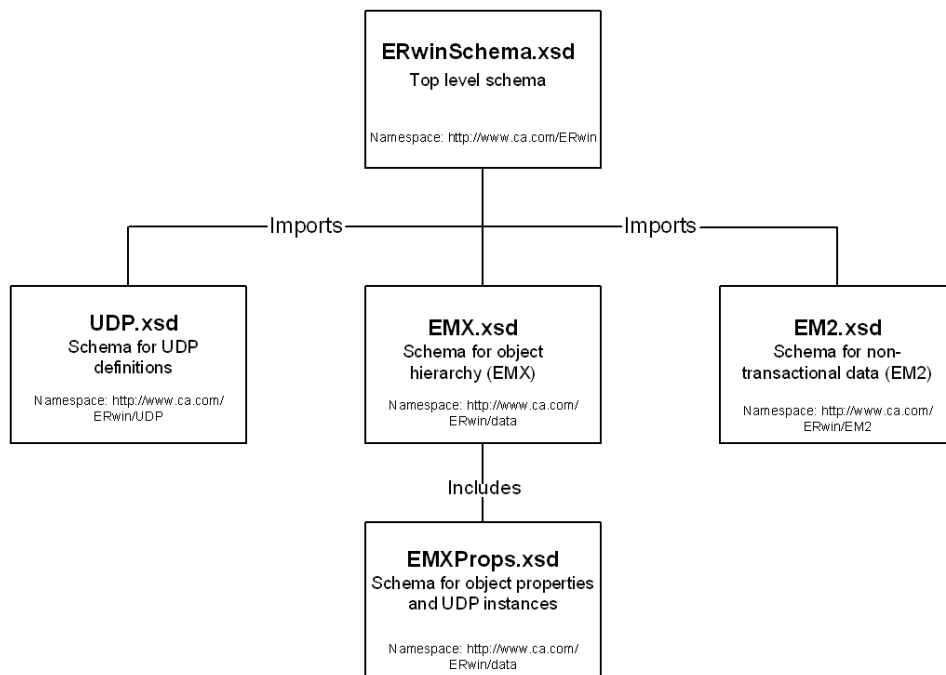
ERwinSchema.xsd
Top level schema

Namespace: http://www.ca.com/ERwin

Imports

Imports

UDP.xsd
Schema for UDP definitions

Namespace: http://www.ca.com/ERwin/UDP

EMX.xsd
Schema for object hierarchy (EMX)

Namespace: http://www.ca.com/ERwin/data

EM2.xsd
Schema for non-transactional data (EM2)

Namespace: http://www.ca.com/ERwin/EM2

Includes

EMXProps.xsd
Schema for object properties and UDP instances

Namespace: http://www.ca.com/ERwin/data